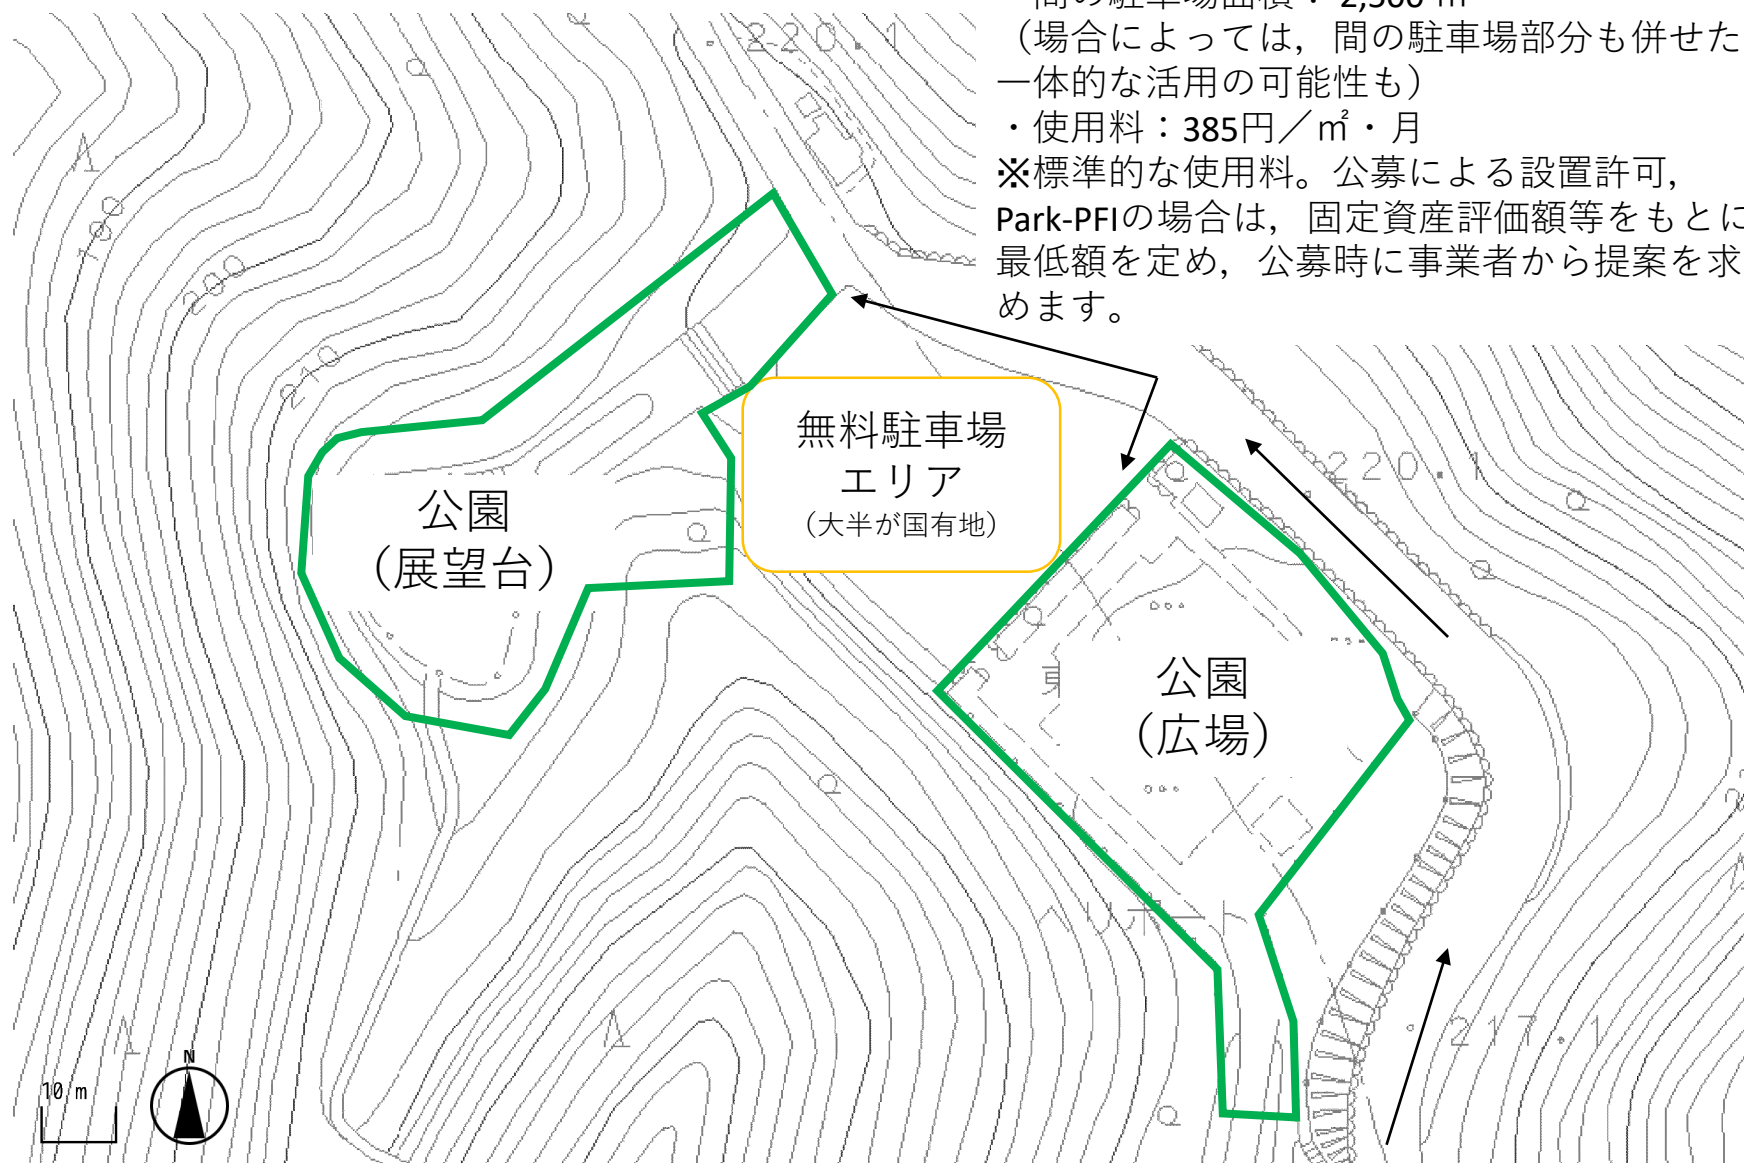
（場合によっては，間の駐車場部分も併せた一体的な活用の可能性も）
・使用料：385円／㎡・月
※標準的な使用料。公募による設置許可，Park-PFIの場合は，固定資産評価額等をもとに最低額を定め，公募時に事業者から提案を求めます。

220.1

190
200
210

無料駐車場
エリア
（大半が国有地）

公園
（展望台）

220.1

公園
（広場）

ヘリポート

217.1

10 m

N